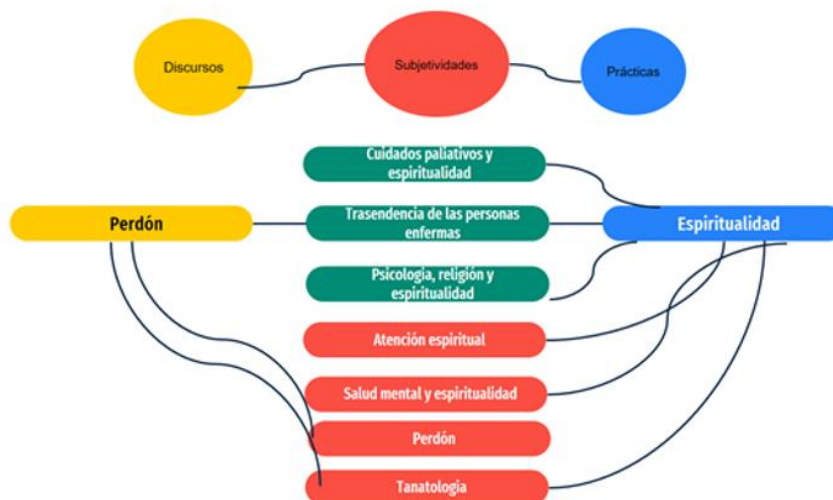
Discursos

Subjetividades

Prácticas

Cuidados paliativos y espiritualidad

Perdón

Trasendencia de las personas enfermas

Espiritualidad

Psicologia, religión y espiritualidad

Atención espiritual

Salud mental y espiritualidad

Perdón

Tanatología